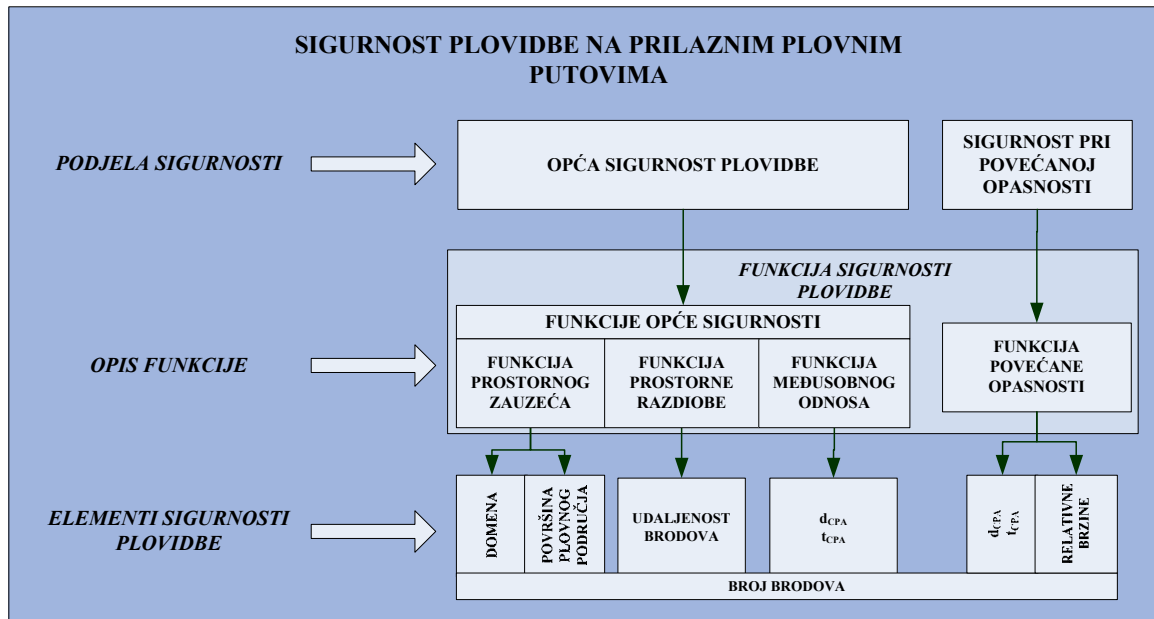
SIGURNOST PLOVIDBE NA PRILAZNIM PLOVNIM PUTOVIMA

PODJELA SIGURNOSTI

OPĆA SIGURNOST PLOVIDBE

SIGURNOST PRI POVEĆANOJ OPASNOSTI

FUNKCIJA SIGURNOSTI PLOVIDBE

FUNKCIJE OPĆE SIGURNOSTI

OPIS FUNKCIJE

FUNKCIJA PROSTORNOG ZAUZEĆA

FUNKCIJA PROSTORNE RAZDIOBE

FUNKCIJA MEĐUSOBNOG ODNOSA

FUNKCIJA POVEĆANE OPASNOSTI

ELEMENTI SIGURNOSTI PLOVIDBE

DOMENA

POVRŠINA PLOVNOG PODRUČJA

UDALJENOST BRODOVA

$d_{CPA}$
$t_{CPA}$

$d_{CPA}$
$t_{CPA}$

RELATIVNE BRZINE

BROJ BRODOVA